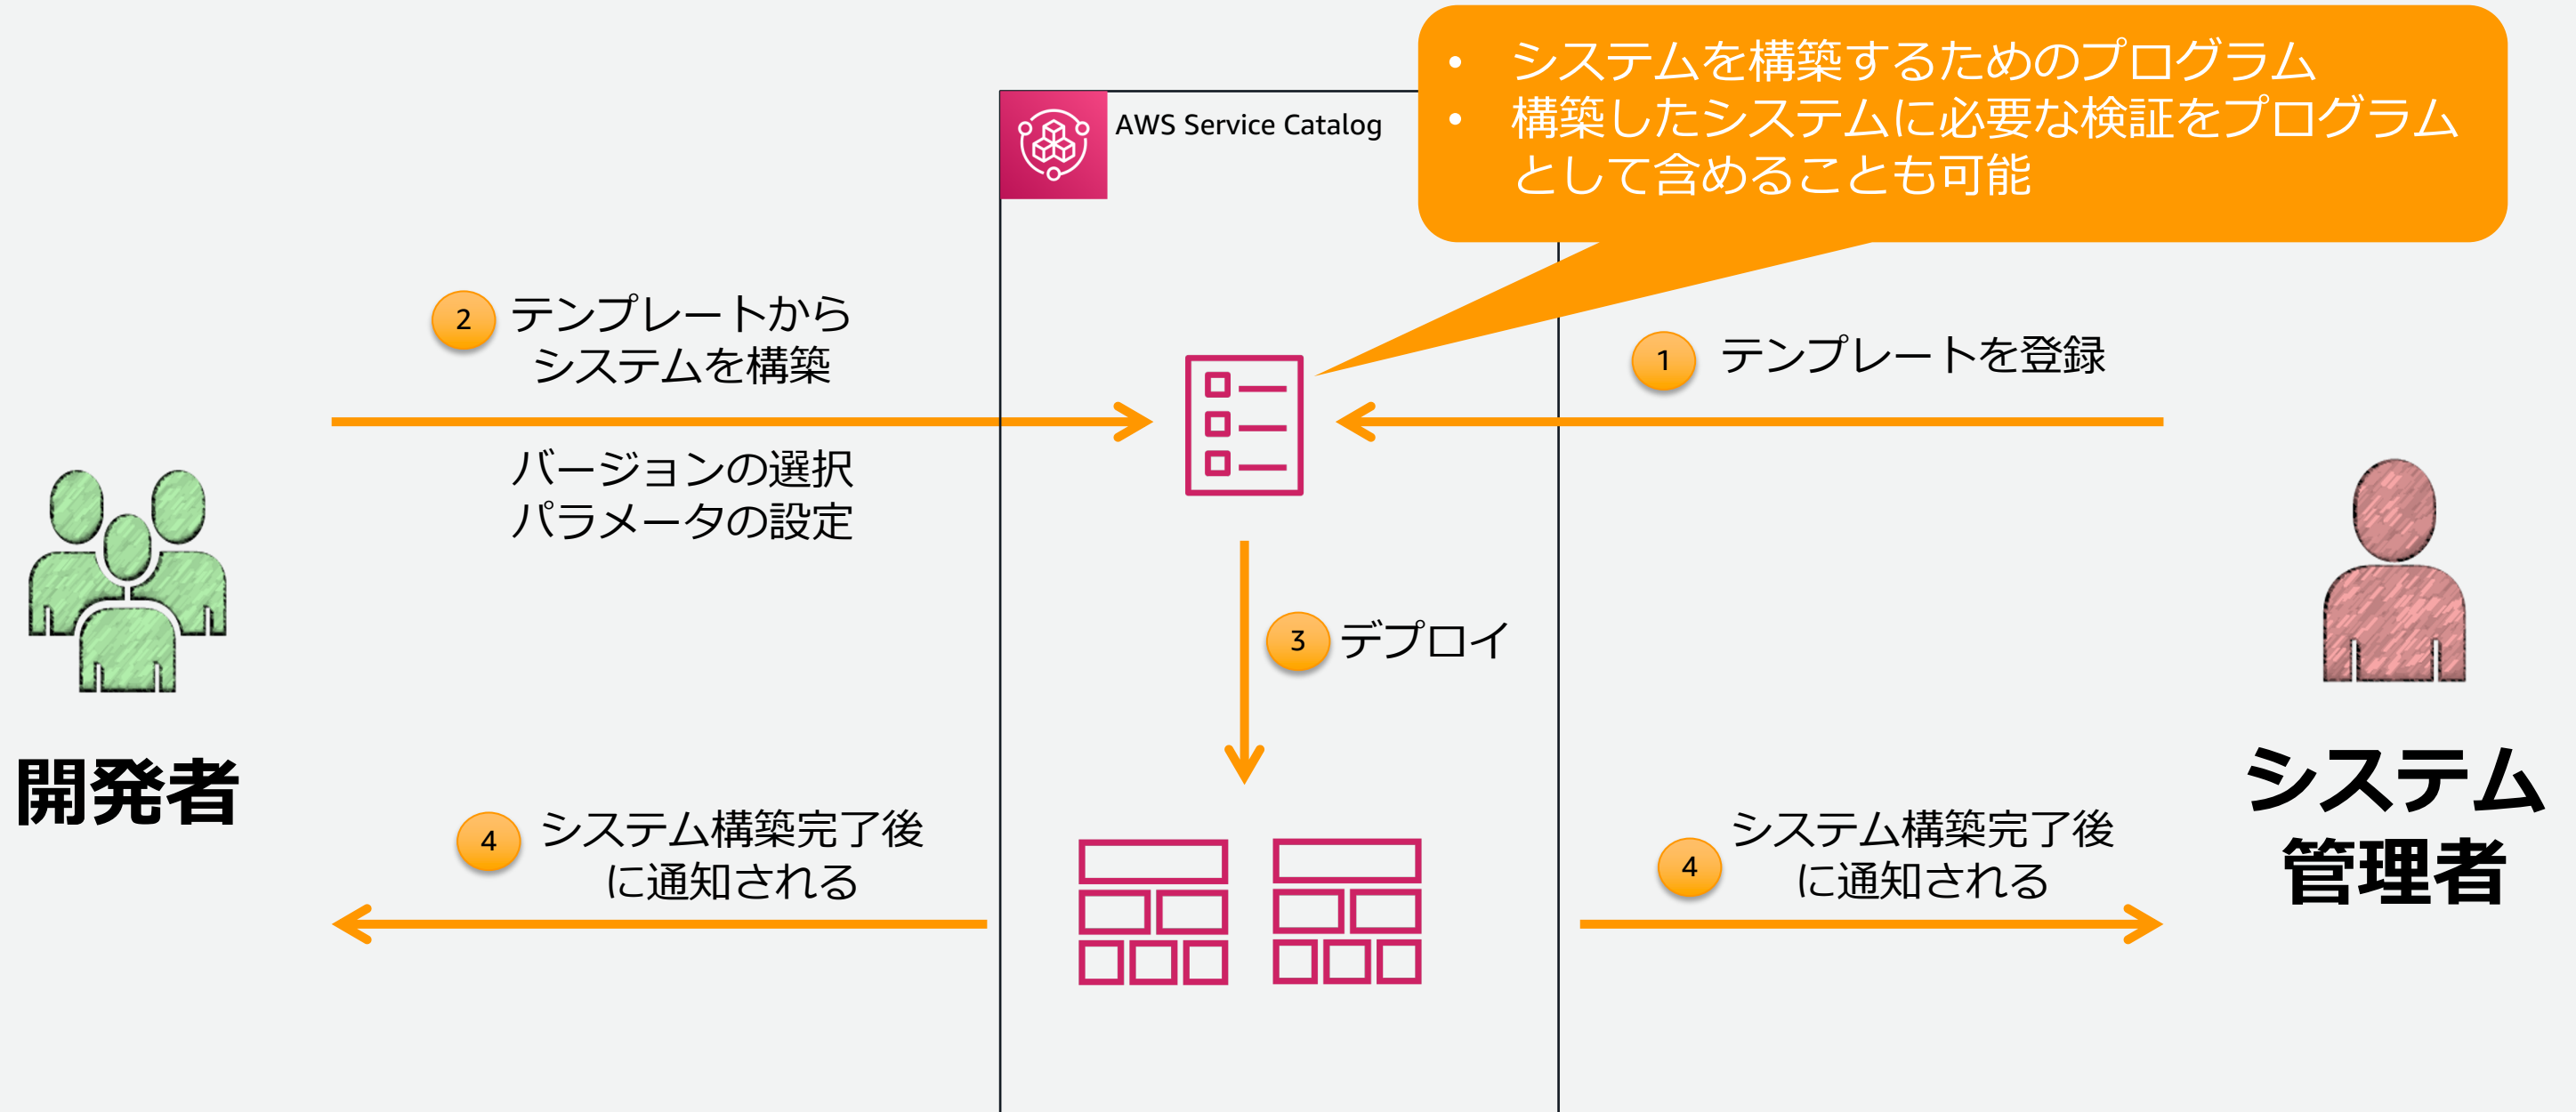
• システムを構築するためのプログラム
• 構築したシステムに必要な検証をプログラムとして含めることも可能

AWS Service Catalog

2 テンプレートから システムを構築

バージョンの選択
パラメータの設定

1 テンプレートを登録

3 デプロイ

開発者

システム管理者

4 システム構築完了後 に通知される

4 システム構築完了後 に通知される